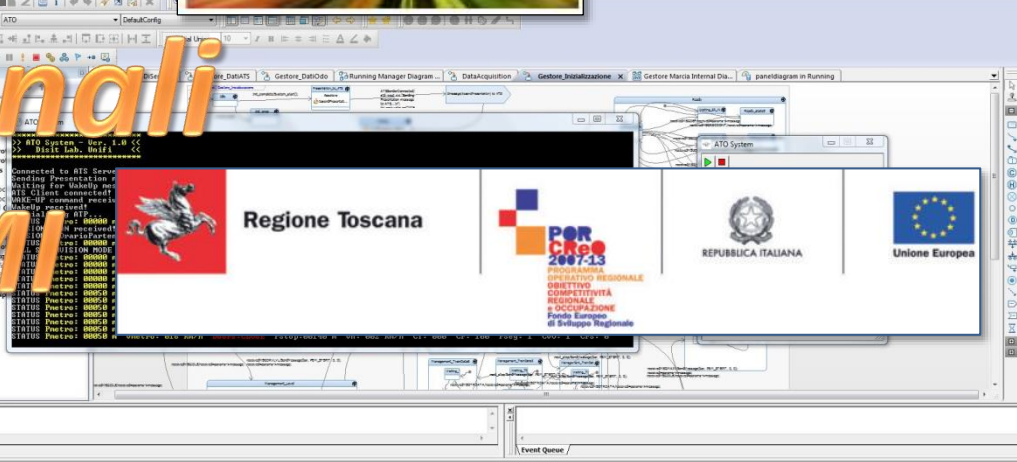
ATO
DefaultConfig
Gestore_DatiATS
Gestore_DatiOdo
Running Manager Diagram
DataAcquisition
Gestore_Inizializzazione
Gestore Marcia Internal Dia
paneldiagram in Running
nali
>> ATO System - Ver. 1.0 <<
>> Disit Lab. Unifi <<
Connected to ATS Serve
Sending Presentation
Waiting for WakeUp me
ATS Client connected!
WAKE-UP command recei
WakeUp received!
STATUS Pmetro: 00000
STATUS Pmetro: 00000
STATUS Pmetro: 00000
STATUS Pmetro: 00000
STATUS Pmetro: 00050
STATUS Pmetro: 00050
STATUS Pmetro: 00050
STATUS Pmetro: 00050
ATO System
Regione Toscana
POR CReO 2007-13
PROGRAMMA OPERATIVO REGIONALE
OBIETTIVO COMPETITIVITÀ REGIONALE e OCCUPAZIONE
Fondo Europeo di Sviluppo Regionale
REPUBBLICA ITALIANA
Unione Europea
Event Queue